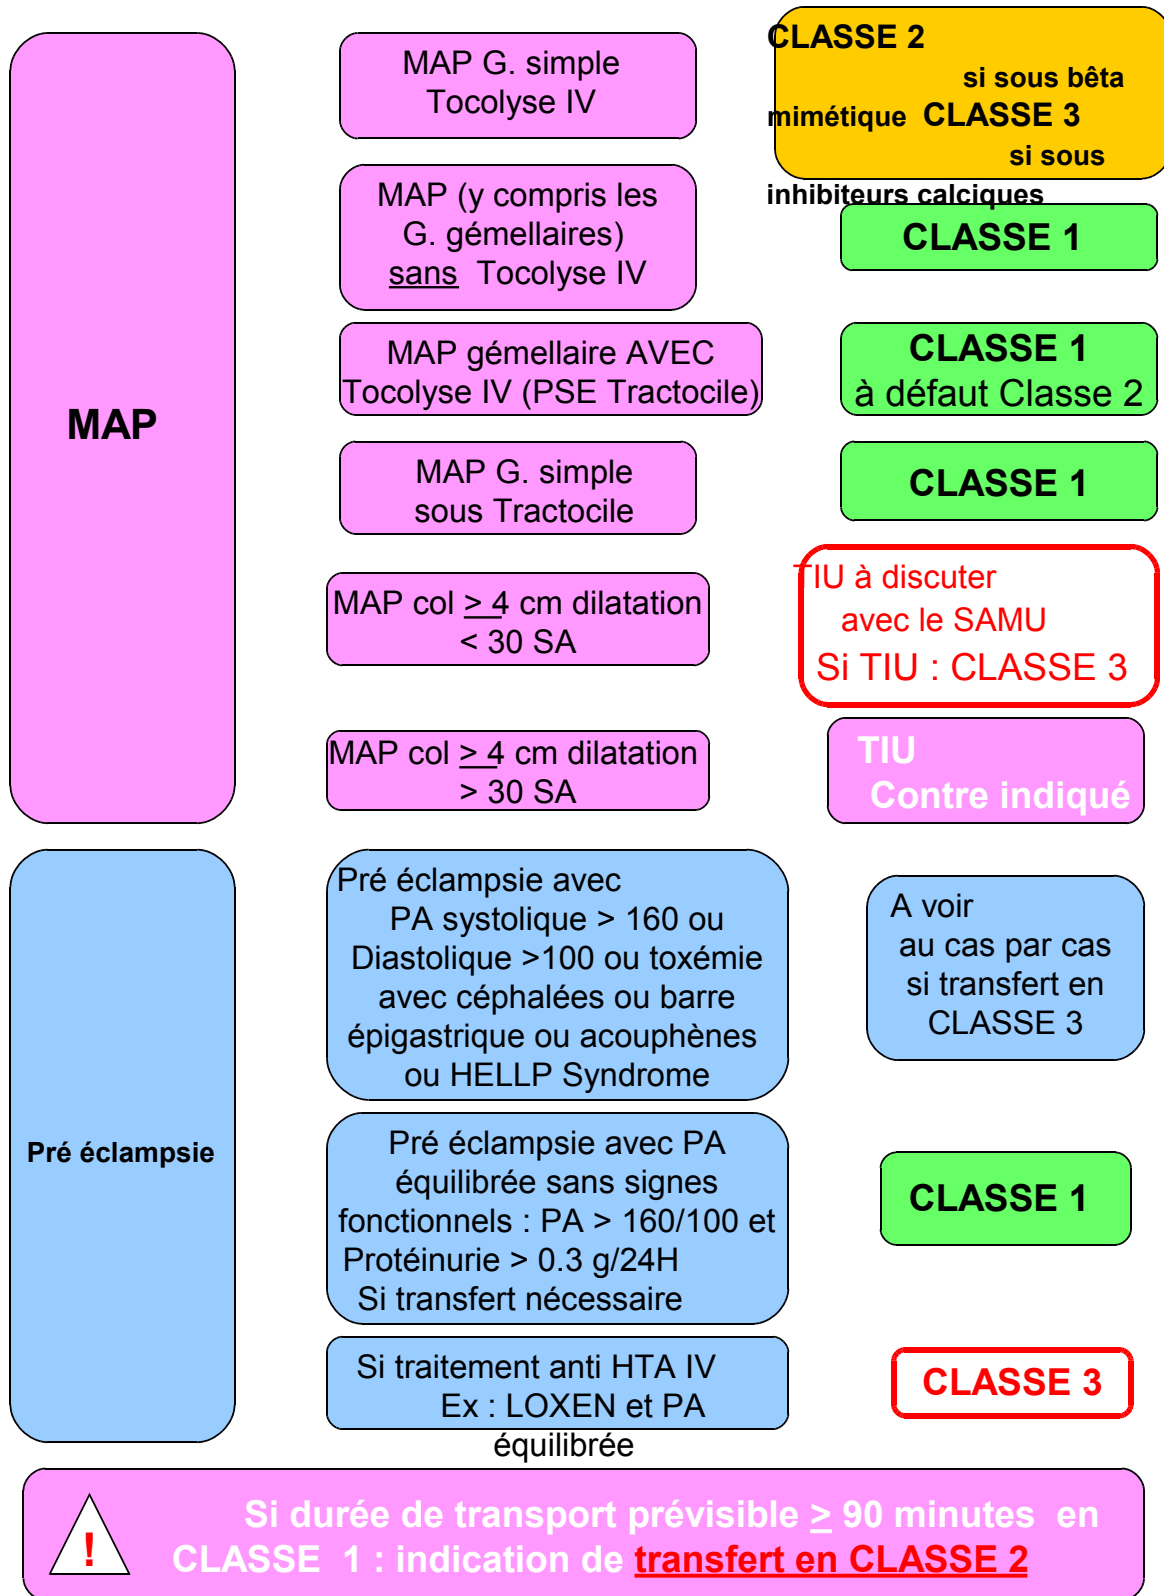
MAP

MAP G. simple
Tocolyse IV

CLASSE 2 si sous bêta mimétique CLASSE 3 si sous inhibiteurs calciques

MAP (y compris les G. gémellaires) sans Tocolyse IV

CLASSE 1

MAP gémellaire AVEC Tocolyse IV (PSE Tractocile)

CLASSE 1
à défaut Classe 2

MAP G. simple
sous Tractocile

CLASSE 1

MAP col $\geq$ 4 cm dilatation
< 30 SA

TIU à discuter avec le SAMU
Si TIU : CLASSE 3

MAP col $\geq$ 4 cm dilatation
> 30 SA

TIU
Contre indiqué

Pré éclampsie

Pré éclampsie avec PA systolique > 160 ou Diastolique >100 ou toxémie avec céphalées ou barre épigastrique ou acouphènes ou HELLP Syndrome

A voir au cas par cas si transfert en CLASSE 3

Pré éclampsie avec PA équilibrée sans signes fonctionnels : PA > 160/100 et Protéinurie > 0.3 g/24H
Si transfert nécessaire

CLASSE 1

Si traitement anti HTA IV
Ex : LOXEN et PA équilibrée

CLASSE 3

!

Si durée de transport prévisible $\geq$ 90 minutes en CLASSE 1 : indication de transfert en CLASSE 2